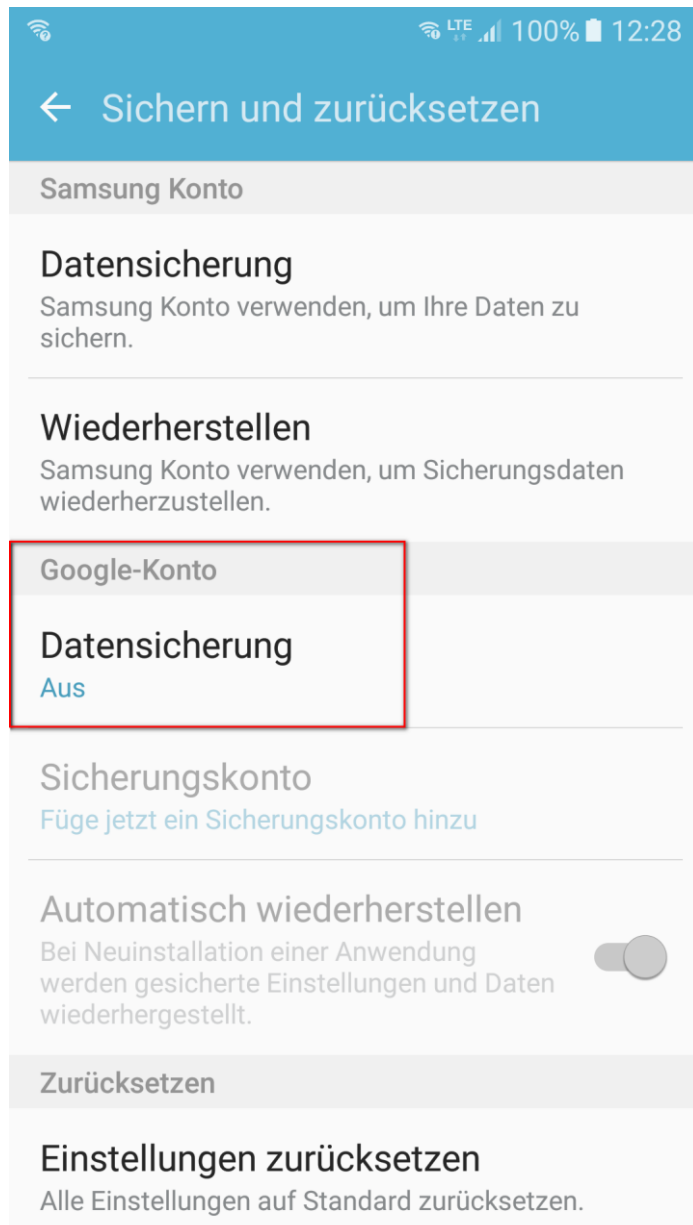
LTE 100% 12:28

Sichern und zurücksetzen

Samsung Konto

Datensicherung
Samsung Konto verwenden, um Ihre Daten zu sichern.

Wiederherstellen
Samsung Konto verwenden, um Sicherungsdaten wiederherzustellen.

Google-Konto

Datensicherung
Aus

Sicherungskonto
Füge jetzt ein Sicherungskonto hinzu

Automatisch wiederherstellen
Bei Neuinstallation einer Anwendung werden gesicherte Einstellungen und Daten wiederhergestellt.

Zurücksetzen

Einstellungen zurücksetzen
Alle Einstellungen auf Standard zurücksetzen.